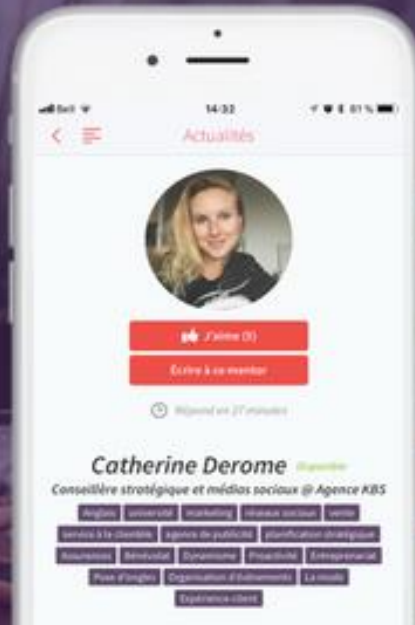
Bell
14:32
81 %
Actualités
J'aime (5)
Écrire à ce mentor
Répond en 27 minutes
Catherine Derome Disponible
Conseillère stratégique et médias sociaux @ Agence KBS
Anglais
université
marketing
réseaux sociaux
vente
service à la clientèle
agence de publicité
planification stratégique
Assurances
Bénévolat
Dynamisme
Proactivité
Entreprenariat
Pose d'ongles
Organisation d'événements
La mode
Expérience client